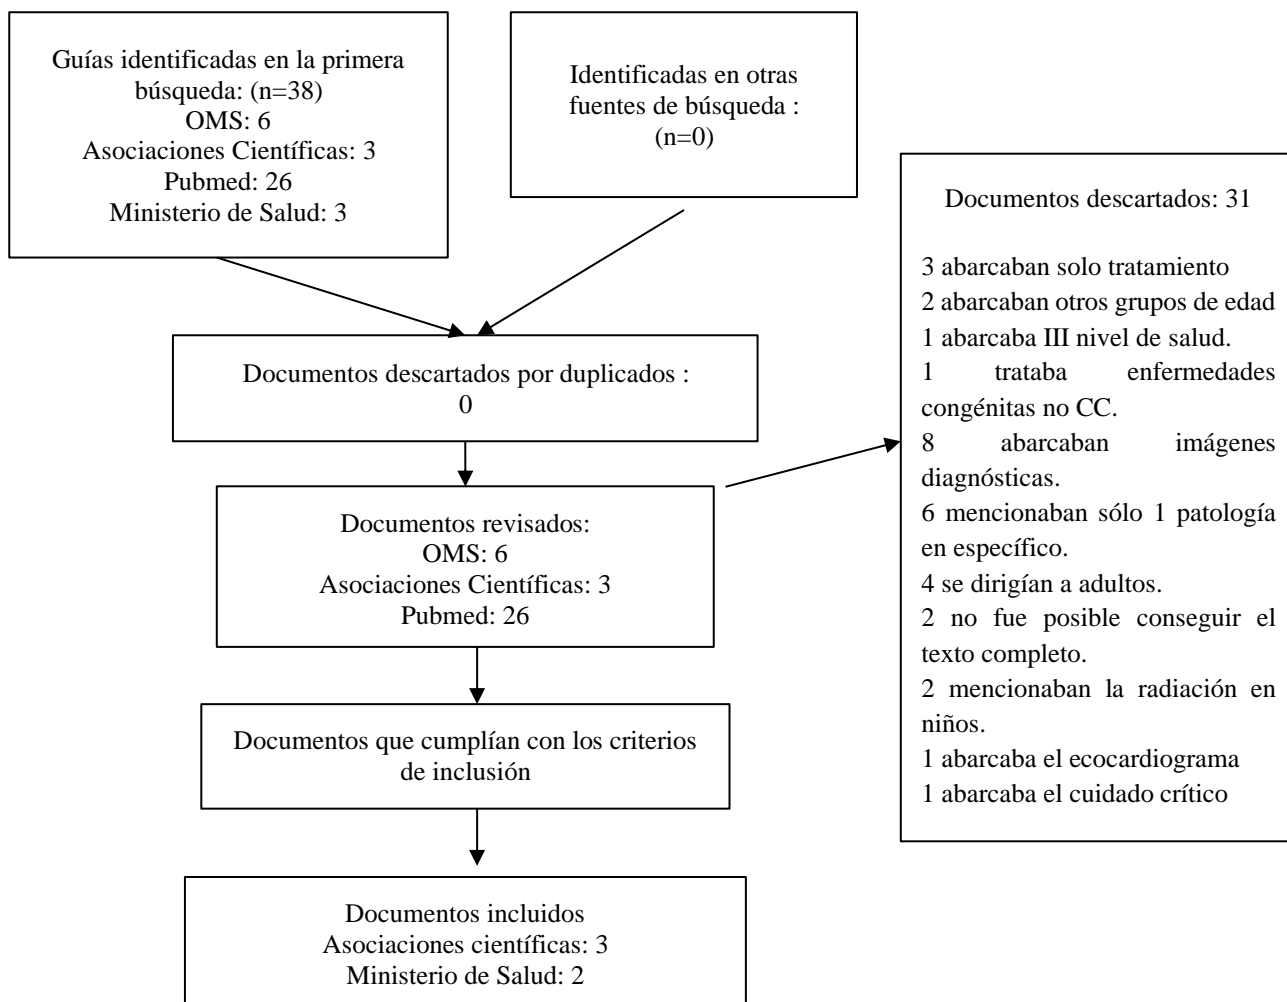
Guías identificadas en la primera búsqueda: (n=38)
OMS: 6
Asociaciones Científicas: 3
Pubmed: 26
Ministerio de Salud: 3

Identificadas en otras fuentes de búsqueda :
(n=0)

Documentos descartados: 31

3 abarcaban solo tratamiento
2 abarcaban otros grupos de edad
1 abarcaba III nivel de salud.
1 trataba enfermedades congénitas no CC.
8 abarcaban imágenes diagnósticas.
6 mencionaban sólo 1 patología en específico.
4 se dirigían a adultos.
2 no fue posible conseguir el texto completo.
2 mencionaban la radiación en niños.
1 abarcaba el ecocardiograma
1 abarcaba el cuidado crítico

Documentos descartados por duplicados :
0

Documentos revisados:
OMS: 6
Asociaciones Científicas: 3
Pubmed: 26

Documentos que cumplían con los criterios de inclusión

Documentos incluidos
Asociaciones científicas: 3
Ministerio de Salud: 2